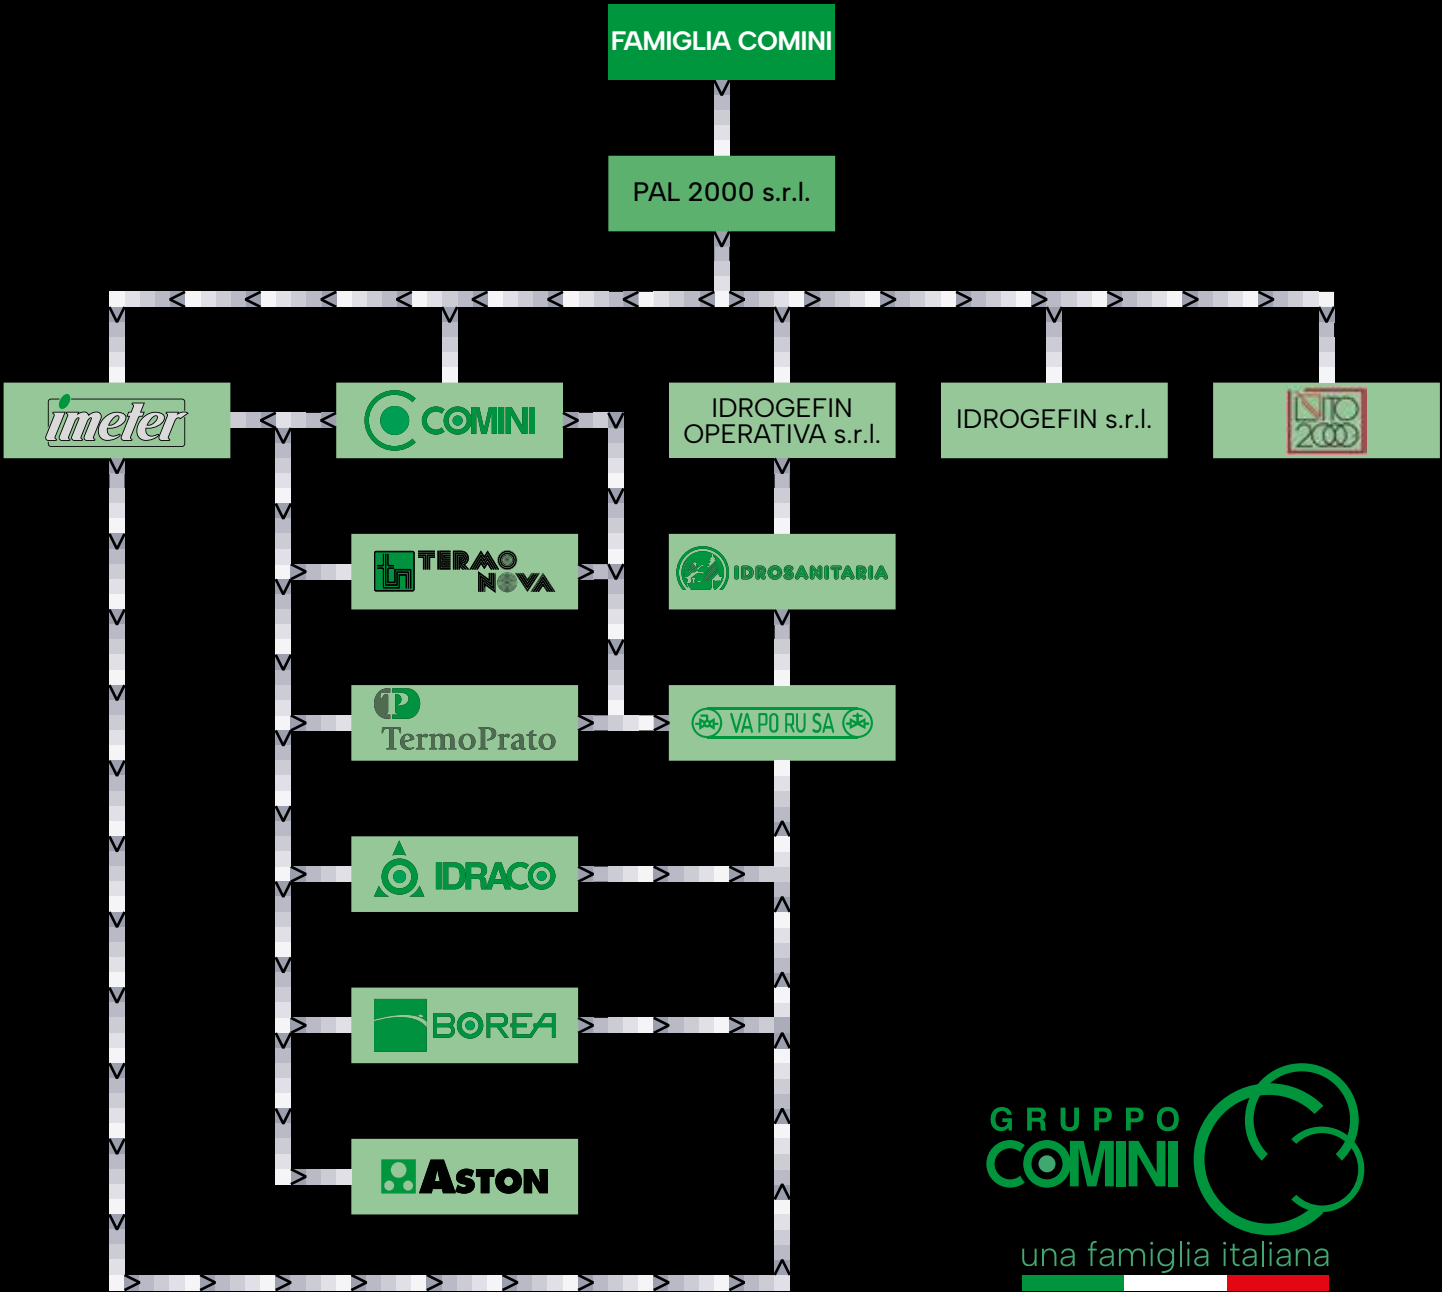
FAMIGLIA COMINI

PAL 2000 s.r.l.

imeter

COMINI

IDROGEFIN OPERATIVA s.r.l.

IDROGEFIN s.r.l.

LITO 2000

TERMO NOVA

IDROSANITARIA

TermoPrato

VA PO RU SA

IDRACO

BOREA

ASTON

GRUPPO COMINI

una famiglia italiana